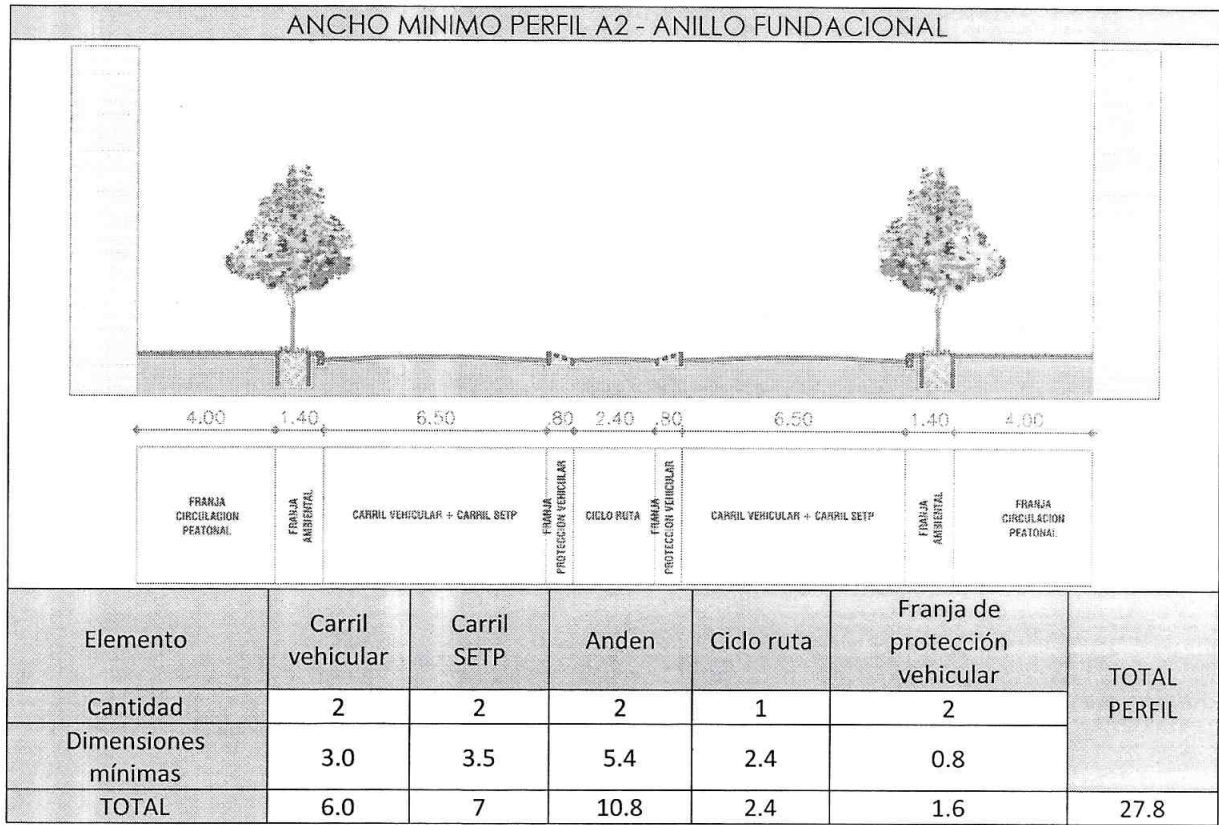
ANCHO MINIMO PERFIL A2 - ANILLO FUNDACIONAL

4.00 1.40 6.50 .80 2.40 .80 6.50 1.40 4.00

FRANJA CIRCULACION PEATONAL | FRANJA AMBIENTAL | CARRIL VEHICULAR + CARRIL SETP | FRANJA PROTECCION VEHICULAR | CICLO RUTA | FRANJA PROTECCION VEHICULAR | CARRIL VEHICULAR + CARRIL SETP | FRANJA AMBIENTAL | FRANJA CIRCULACION PEATONAL

| Elemento | Carril vehicular | Carril SETP | Anden | Ciclo ruta | Franja de protección vehicular | TOTAL PERFIL |
|---|---|---|---|---|---|---|
| Cantidad | 2 | 2 | 2 | 1 | 2 | |
| Dimensiones mínimas | 3.0 | 3.5 | 5.4 | 2.4 | 0.8 | |
| TOTAL | 6.0 | 7 | 10.8 | 2.4 | 1.6 | 27.8 |